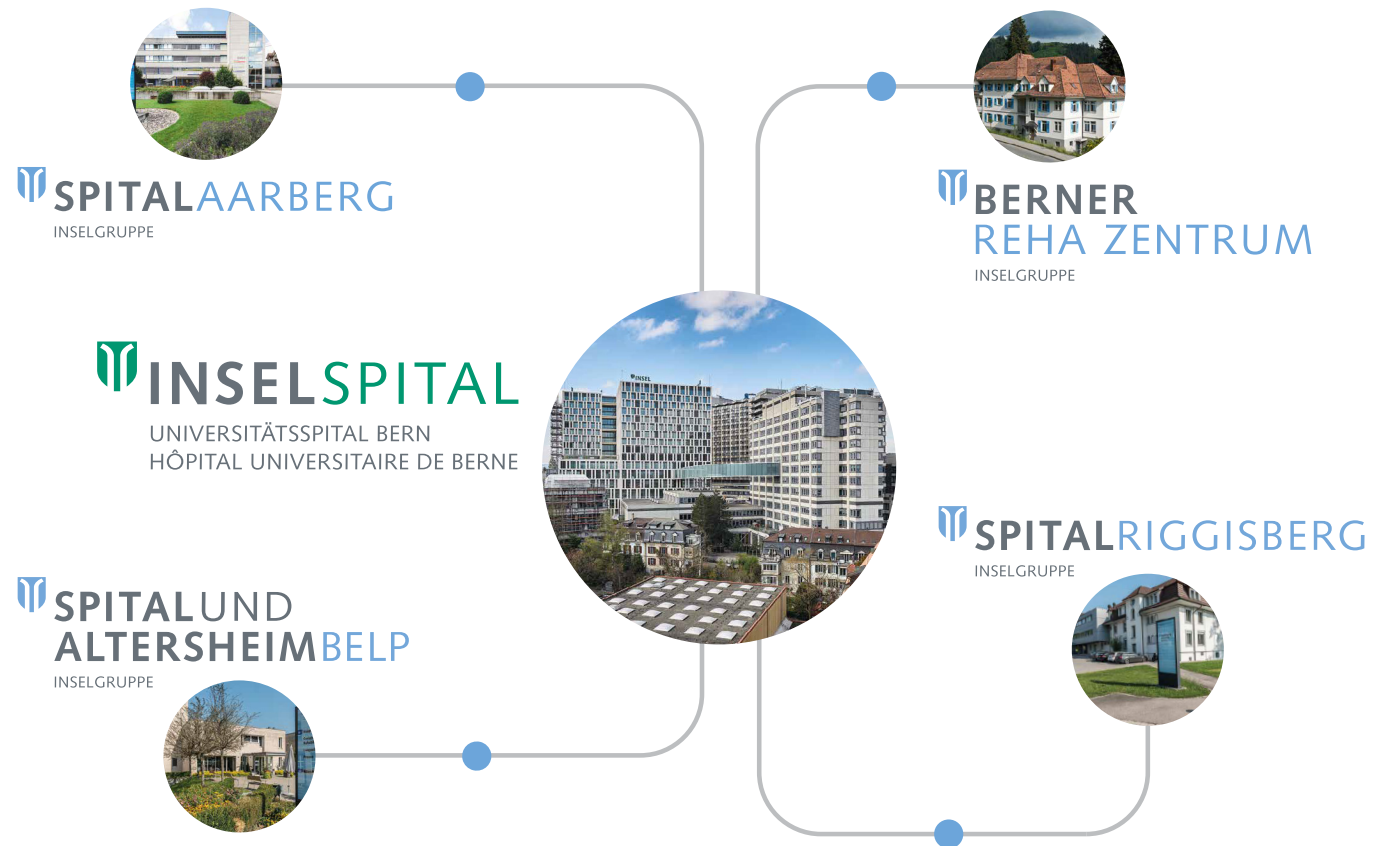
SPITALAARBERG
INSELGRUPPE

BERNER
REHA ZENTRUM
INSELGRUPPE

INSELSPITAL
UNIVERSITÄTSSPITAL BERN
HÔPITAL UNIVERSITAIRE DE BERNE

INSEL

SPITALRIGGISBERG
INSELGRUPPE

SPITALUND
ALTERSHEIMBELP
INSELGRUPPE